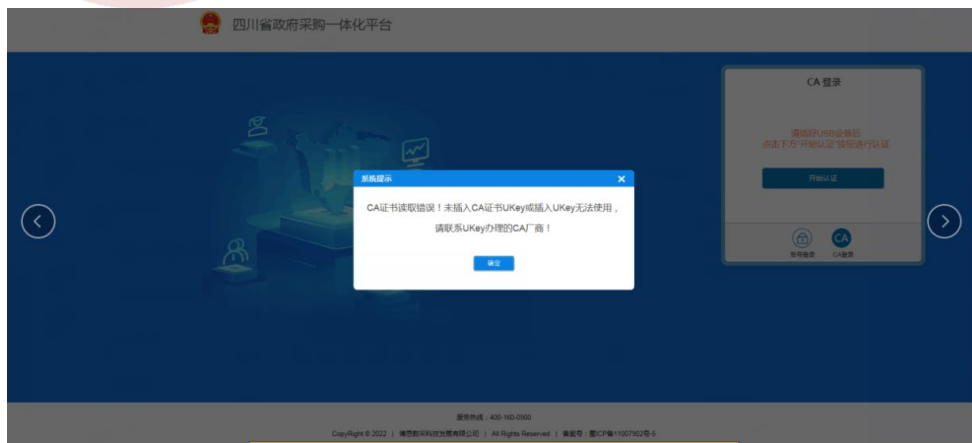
四川省政府采购一体化平台

CA 登录

请插好USB设备后
点击下方"开始认证"按钮进行认证

开始认证

系统提示

CA证书读取错误！未插入CA证书UKey或插入UKey无法使用，请联系UKey办理的CA厂商！

确定

账号登录 CA登录

服务热线：400-160-0900

CopyRight © 2022 | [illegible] | All Rights Reserved | 备案号：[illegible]